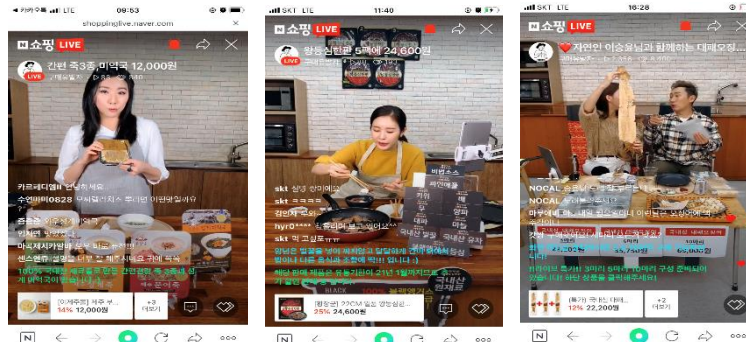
LTE 09:53
shoppinglive.naver.com
N 쇼핑 LIVE
간편 죽3종 미역국 12,000원
LIVE
카르페디엠 안녕하세요
수연바라0828 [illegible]
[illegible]
마포제시카반바 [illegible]
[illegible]
100% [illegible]
[이제주웰] 제주 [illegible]
34% 12,000원
+3 더보기

SKT LTE 11:40
N 쇼핑 LIVE
왕등심돈판 5팩에 24,600원
LIVE
skt 상당 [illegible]
skt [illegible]
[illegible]
hyr0**** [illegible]
skt 먹고싶포ㅠㅠ
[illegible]
[왕등심] ??CM 일품 생등심돈
25% 24,600원

SKT LTE 16:28
N 쇼핑 LIVE
❤자연인 이승윤님과 함께하는 대패오징...
LIVE
NOCAL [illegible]
NOCAL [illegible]
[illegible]
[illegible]
[특가] 오는 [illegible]
12% 22,200원
+2 더보기